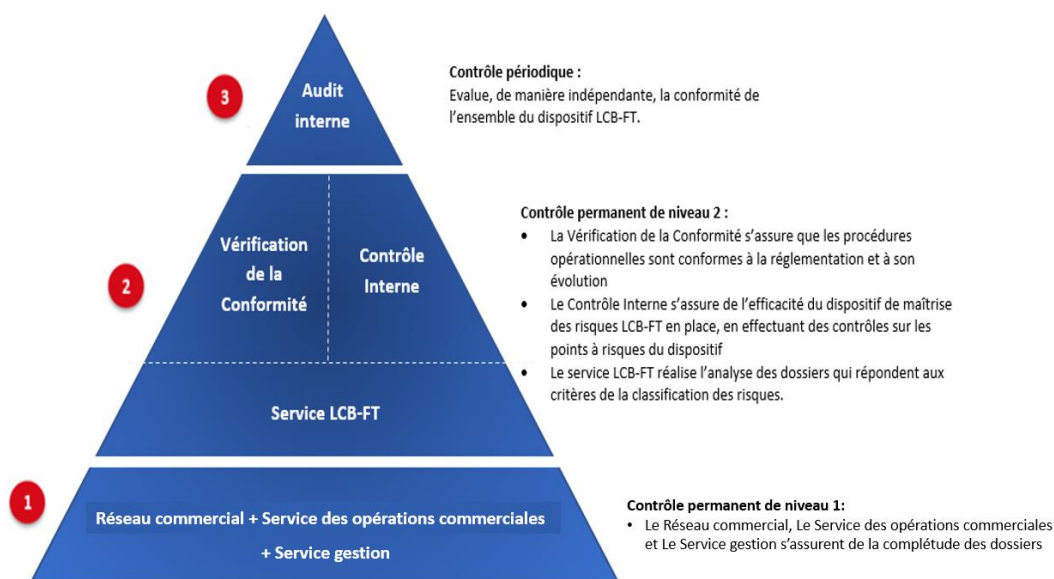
3

Audit interne

Contrôle périodique :
Evalue, de manière indépendante, la conformité de l'ensemble du dispositif LCB-FT.

2

Vérification de la Conformité

Contrôle Interne

Service LCB-FT

Contrôle permanent de niveau 2 :
• La Vérification de la Conformité s'assure que les procédures opérationnelles sont conformes à la réglementation et à son évolution
• Le Contrôle Interne s'assure de l'efficacité du dispositif de maîtrise des risques LCB-FT en place, en effectuant des contrôles sur les points à risques du dispositif
• Le service LCB-FT réalise l'analyse des dossiers qui répondent aux critères de la classification des risques.

1

Réseau commercial + Service des opérations commerciales + Service gestion

Contrôle permanent de niveau 1:
• Le Réseau commercial, Le Service des opérations commerciales et Le Service gestion s'assurent de la complétude des dossiers